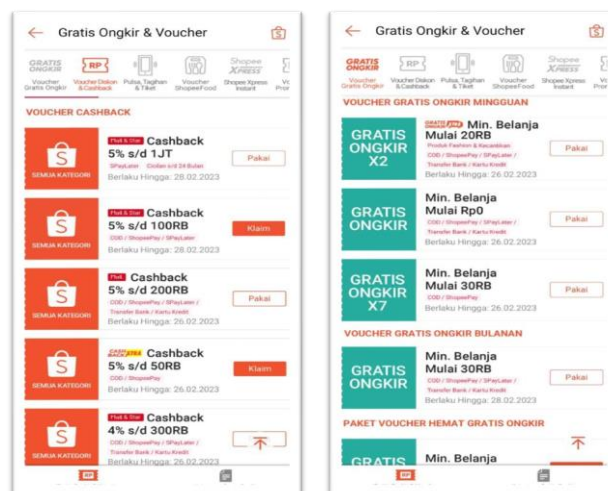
Gratis Ongkir & Voucher

GRATIS ONGKIR
Voucher Gratis Ongkir
RP
Voucher Diskon & Cashback
Pulsa, Tagihan & Tiket
Voucher ShopeeFood
Shopee XPRESS
Shopee Xpress Instant

VOUCHER CASHBACK

SEMUA KATEGORI
Mall & Star Cashback 5% s/d 1JT
SPayLater Cicilan s/d 24 Bulan
Berlaku Hingga: 28.02.2023
Pakai

SEMUA KATEGORI
Mall & Star Cashback 5% s/d 100RB
COD / ShopeePay / SPayLater
Berlaku Hingga: 28.02.2023
Klaim

SEMUA KATEGORI
Mall Cashback 5% s/d 200RB
COD / ShopeePay / SPayLater / Transfer Bank / Kartu Kredit
Berlaku Hingga: 28.02.2023
Pakai

SEMUA KATEGORI
CASHBACK XTRA Cashback 5% s/d 50RB
COD / ShopeePay
Berlaku Hingga: 28.02.2023
Klaim

SEMUA KATEGORI
Mall & Star Cashback 4% s/d 300RB
COD / ShopeePay / SPayLater / Transfer Bank / Kartu Kredit
Berlaku Hingga: 28.02.2023

Gratis Ongkir & Voucher

GRATIS ONGKIR
Voucher Gratis Ongkir
RP
Voucher Diskon & Cashback
Pulsa, Tagihan & Tiket
Voucher ShopeeFood
Shopee XPRESS
Shopee Xpress Instant

VOUCHER GRATIS ONGKIR MINGGUAN

GRATIS ONGKIR X2
GRATIS ONGKIR XTRA Min. Belanja Mulai 20RB
Produk Fashion & Kecantikan
COD / ShopeePay / SPayLater / Transfer Bank / Kartu Kredit
Berlaku Hingga: 28.02.2023
Pakai

GRATIS ONGKIR
Min. Belanja Mulai Rp0
COD / ShopeePay / SPayLater / Transfer Bank / Kartu Kredit
Berlaku Hingga: 28.02.2023
Pakai

GRATIS ONGKIR X7
Min. Belanja Mulai 30RB
COD / ShopeePay
Berlaku Hingga: 28.02.2023
Pakai

VOUCHER GRATIS ONGKIR BULANAN

GRATIS ONGKIR
Min. Belanja Mulai 30RB
COD / ShopeePay / SPayLater / Transfer Bank / Kartu Kredit
Berlaku Hingga: 28.02.2023
Pakai

PAKET VOUCHER HEMAT GRATIS ONGKIR

GRATIS
Min. Belanja